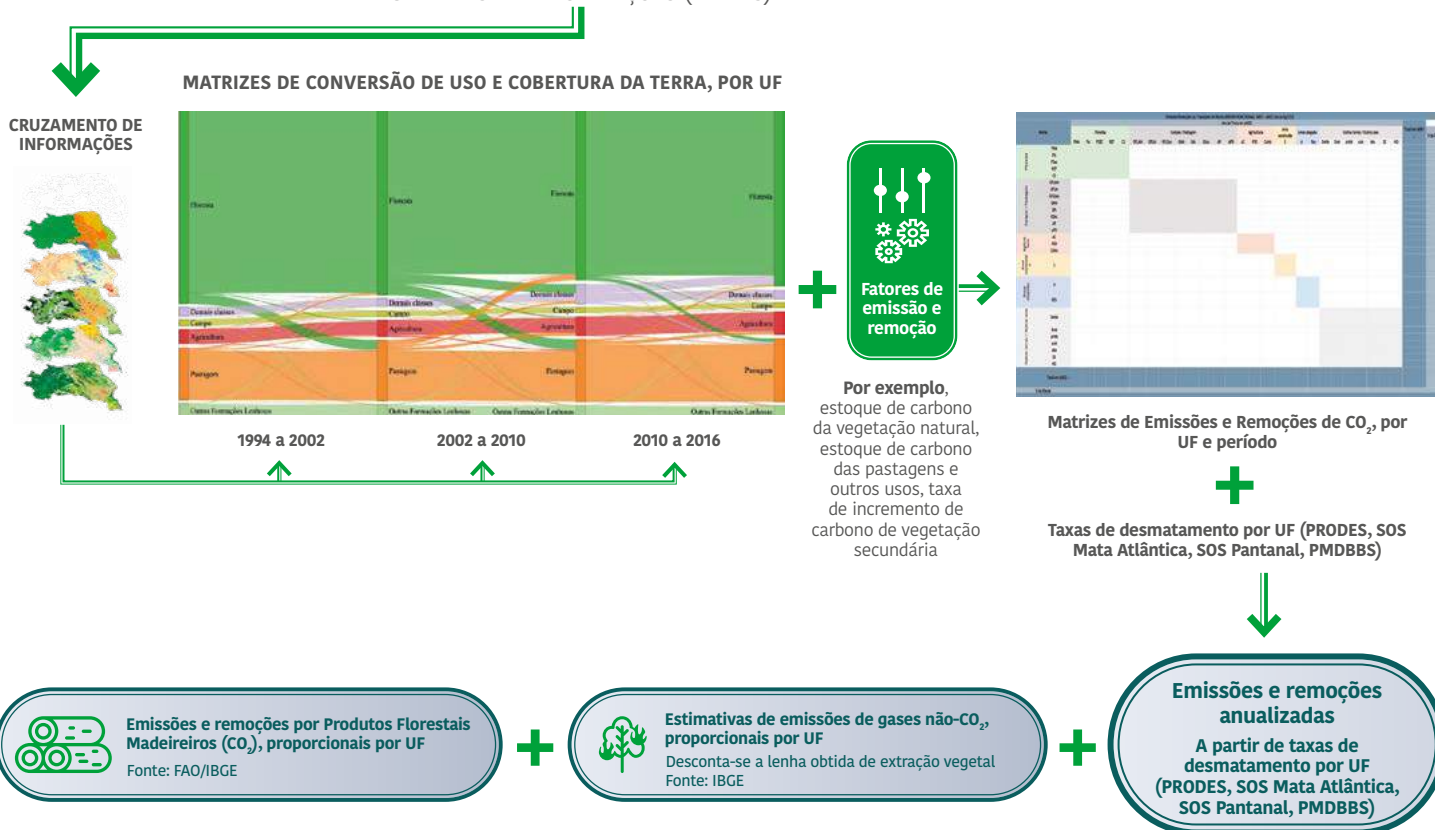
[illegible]

MATRIZES DE CONVERSÃO DE USO E COBERTURA DA TERRA, POR UF

CRUZAMENTO DE INFORMAÇÕES

Floresta
Demais classes
Campo
Agricultura
Pastagem
Outras Formações Lenhosas

Floresta
Demais classes
Campo
Agricultura
Pastagem
Outras Formações Lenhosas

Floresta
Demais classes
Campo
Agricultura
Pastagem
Outras Formações Lenhosas

Floresta
Demais classes
Campo
Agricultura
Pastagem
Outras Formações Lenhosas

1994 a 2002

2002 a 2010

2010 a 2016

Fatores de emissão e remoção

Por exemplo, estoque de carbono da vegetação natural, estoque de carbono das pastagens e outros usos, taxa de incremento de carbono de vegetação secundária

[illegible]

Matrizes de Emissões e Remoções de $CO_2$, por UF e período

Taxas de desmatamento por UF (PRODES, SOS Mata Atlântica, SOS Pantanal, PMDBBS)

Emissões e remoções por Produtos Florestais Madeireiros ($CO_2$), proporcionais por UF
Fonte: FAO/IBGE

Estimativas de emissões de gases não-$CO_2$, proporcionais por UF
Desconta-se a lenha obtida de extração vegetal
Fonte: IBGE

Emissões e remoções anualizadas
A partir de taxas de desmatamento por UF (PRODES, SOS Mata Atlântica, SOS Pantanal, PMDBBS)